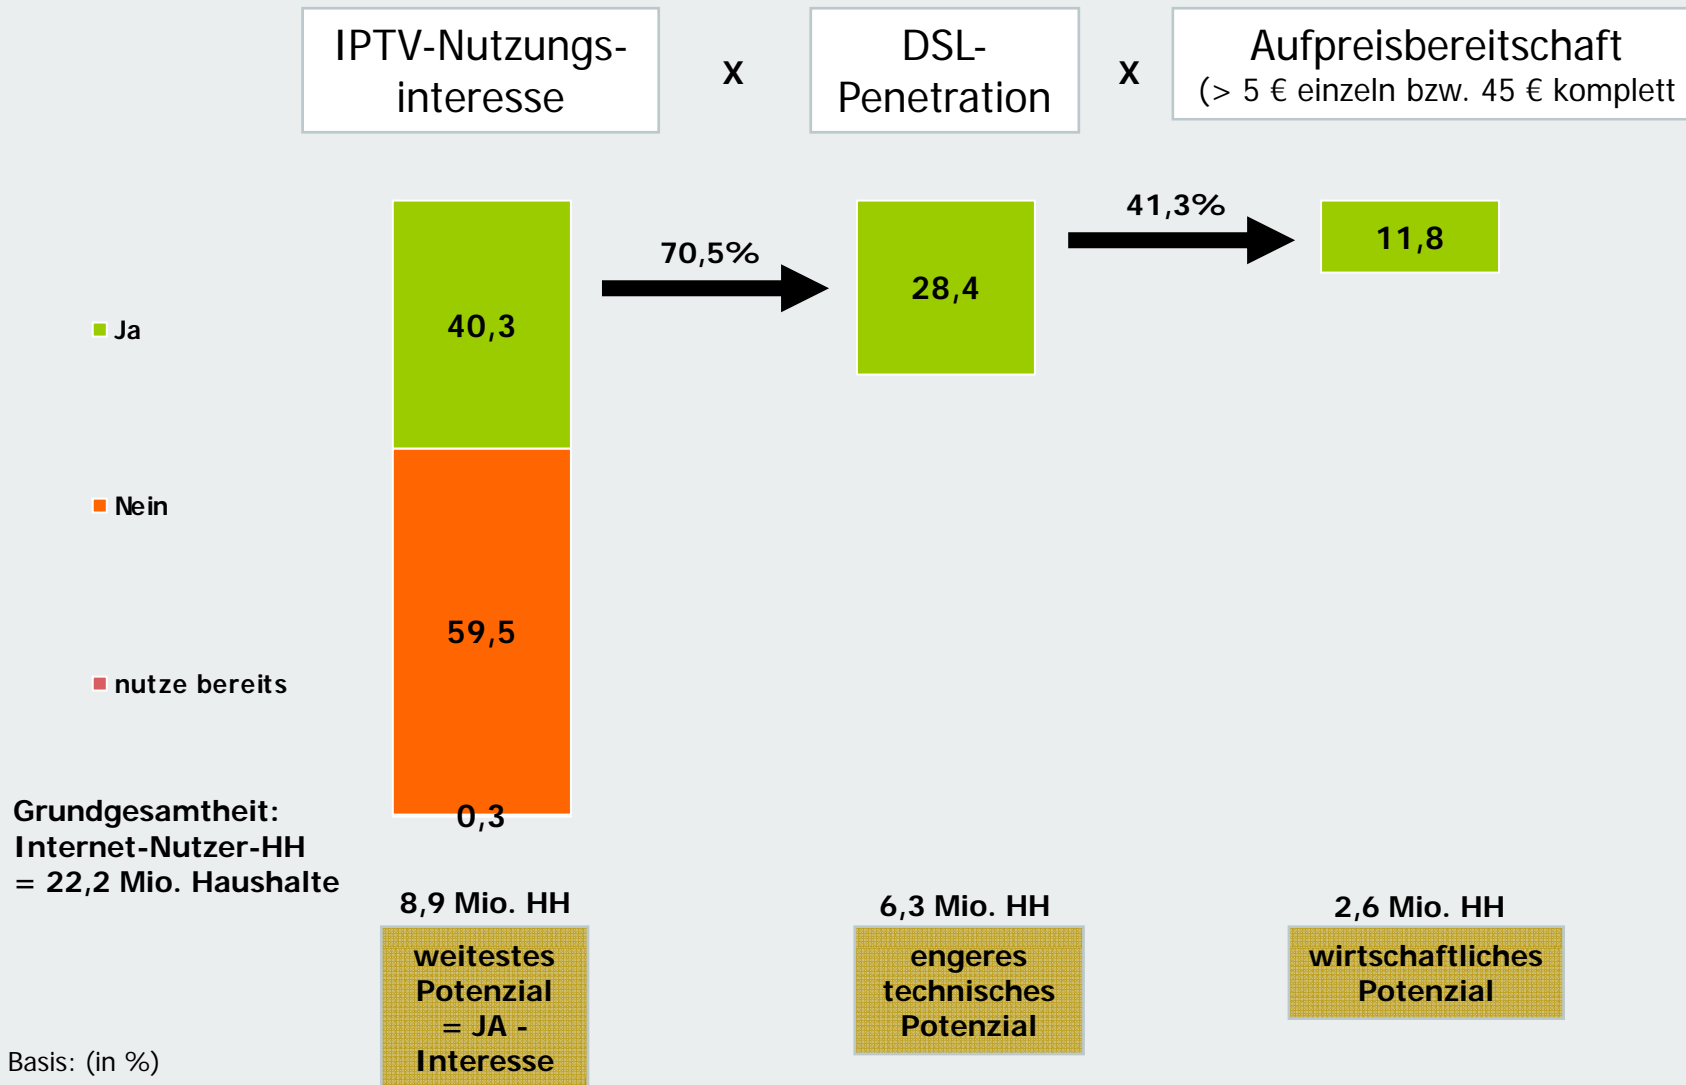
IPTV-Nutzungsinteresse

x

DSL-Penetration

x

Aufpreisbereitschaft
(> 5 € einzeln bzw. 45 € komplett

Ja

Nein

nutze bereits

40,3

59,5

0,3

70,5%

28,4

41,3%

11,8

Grundgesamtheit:
Internet-Nutzer-HH
= 22,2 Mio. Haushalte

8,9 Mio. HH

weitestes Potenzial = JA - Interesse

6,3 Mio. HH

engeres technisches Potenzial

2,6 Mio. HH

wirtschaftliches Potenzial

Basis: (in %)